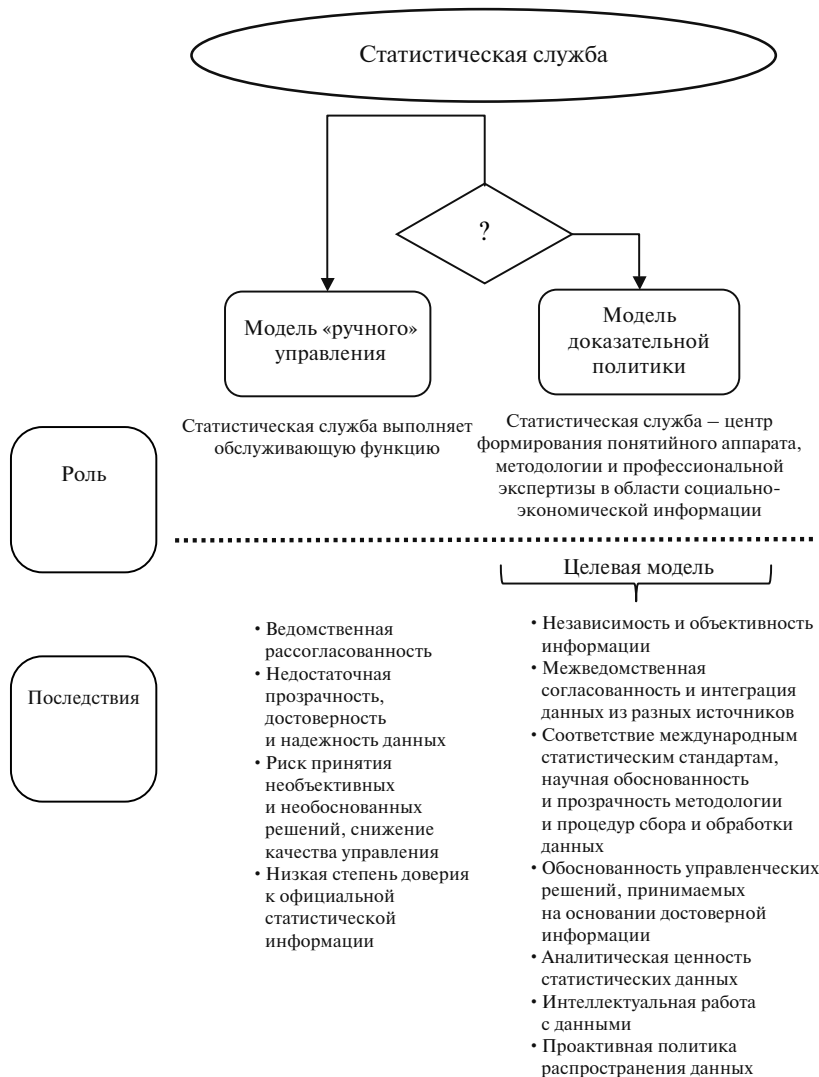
Статистическая служба

?

Модель «ручного» управления

Модель доказательной политики

Роль

Статистическая служба выполняет обслуживающую функцию

Статистическая служба – центр формирования понятийного аппарата, методологии и профессиональной экспертизы в области социально-экономической информации

Целевая модель

Последствия

• Ведомственная рассогласованность
• Недостаточная прозрачность, достоверность и надежность данных
• Риск принятия необъективных и необоснованных решений, снижение качества управления
• Низкая степень доверия к официальной статистической информации

• Независимость и объективность информации
• Межведомственная согласованность и интеграция данных из разных источников
• Соответствие международным статистическим стандартам, научная обоснованность и прозрачность методологии и процедур сбора и обработки данных
• Обоснованность управленческих решений, принимаемых на основании достоверной информации
• Аналитическая ценность статистических данных
• Интеллектуальная работа с данными
• Проактивная политика распространения данных